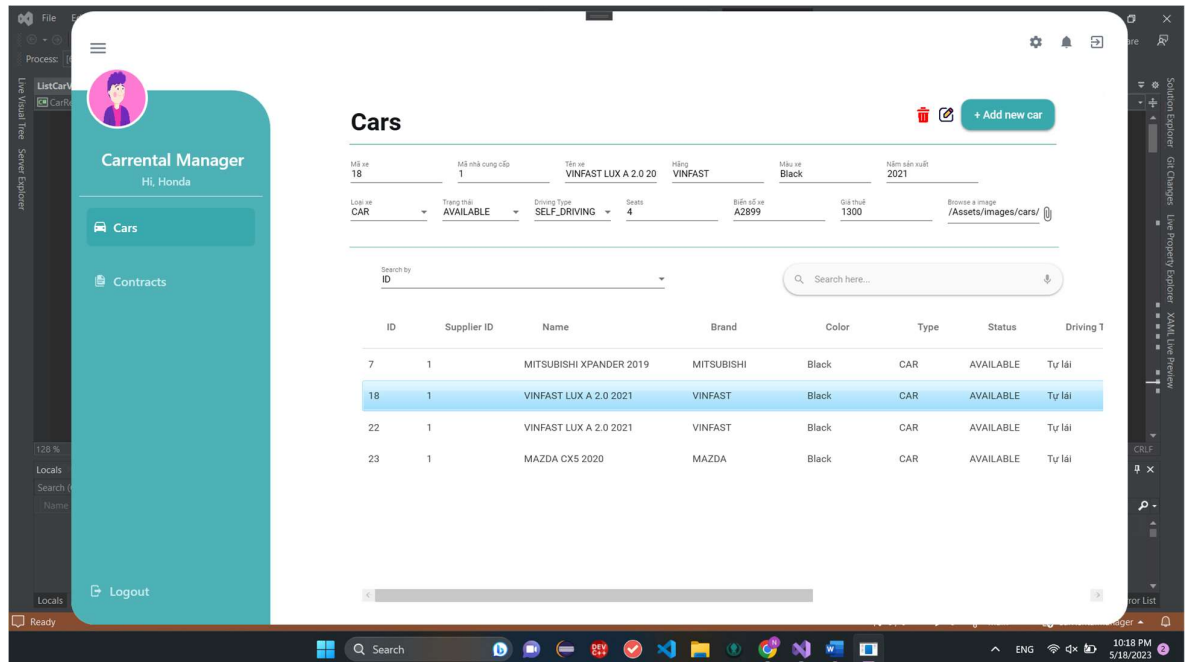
File

Process:

ListCar

Live Visual Tree Server Explorer

Carrental Manager
Hi, Honda

Cars

Contracts

Logout

Cars

+ Add new car

Mã xe
18

Mã nhà cung cấp
1

Tên xe
VINFAST LUX A 2.0 20

Hãng
VINFAST

Màu xe
Black

Năm sản xuất
2021

Loại xe
CAR

Trạng thái
AVAILABLE

Driving Type
SELF_DRIVING

Seats
4

Biển số xe
A2899

Giá thuê
1300

Browse a image
/Assets/images/cars/

Search by
ID

Search here...

| ID | Supplier ID | Name | Brand | Color | Type | Status | Driving T |
|---|---|---|---|---|---|---|---|
| 7 | 1 | MITSUBISHI XPANDER 2019 | MITSUBISHI | Black | CAR | AVAILABLE | Tự lái |
| 18 | 1 | VINFAST LUX A 2.0 2021 | VINFAST | Black | CAR | AVAILABLE | Tự lái |
| 22 | 1 | VINFAST LUX A 2.0 2021 | VINFAST | Black | CAR | AVAILABLE | Tự lái |
| 23 | 1 | MAZDA CX5 2020 | MAZDA | Black | CAR | AVAILABLE | Tự lái |

128 %
Locals
Search (
Name
Locals

Solution Explorer Git Changes Live Property Explorer XAML Live Preview

CRLF
ror List

Ready

Search

ENG
10:18 PM
5/18/2023